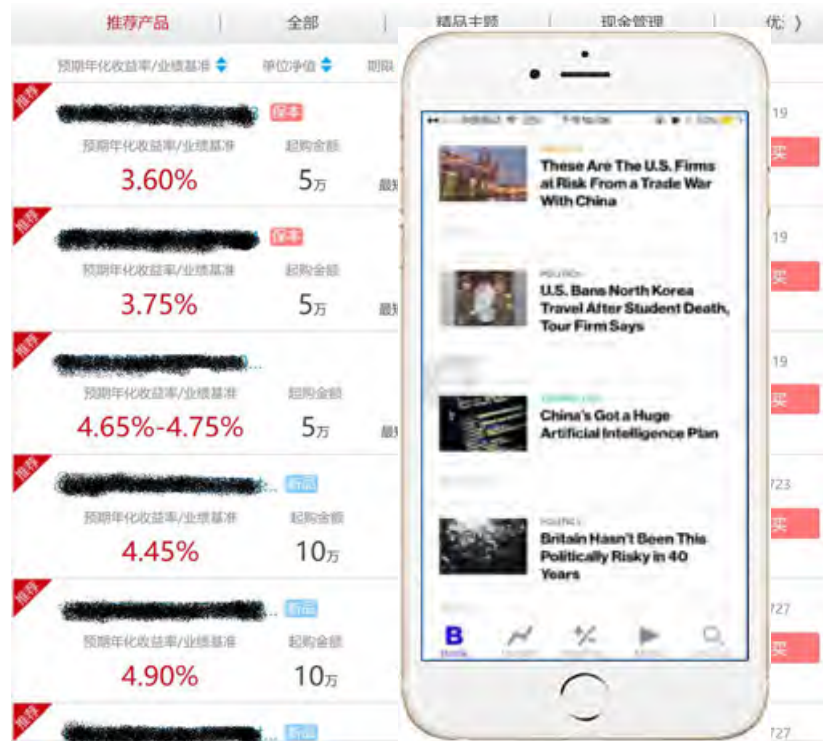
推荐产品 | 全部 | 精品主题 | 现金管理 | 优 〉

预期年化收益率/业绩基准 单位净值 期限

推荐 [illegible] 保本
预期年化收益率/业绩基准 起购金额
3.60% 5万 最 19 买

推荐 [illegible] 保本
预期年化收益率/业绩基准 起购金额
3.75% 5万 最 19 买

推荐 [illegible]
预期年化收益率/业绩基准 起购金额
4.65%-4.75% 5万 最 19 买

推荐 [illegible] 新品
预期年化收益率/业绩基准 起购金额
4.45% 10万 723 买

推荐 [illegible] 新品
预期年化收益率/业绩基准 起购金额
4.90% 10万 727 买

推荐 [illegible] 新品 727

These Are The U.S. Firms at Risk From a Trade War With China

POLITICS
U.S. Bans North Korea Travel After Student Death, Tour Firm Says

China's Got a Huge Artificial Intelligence Plan

POLITICS
Britain Hasn't Been This Politically Risky in 40 Years

B